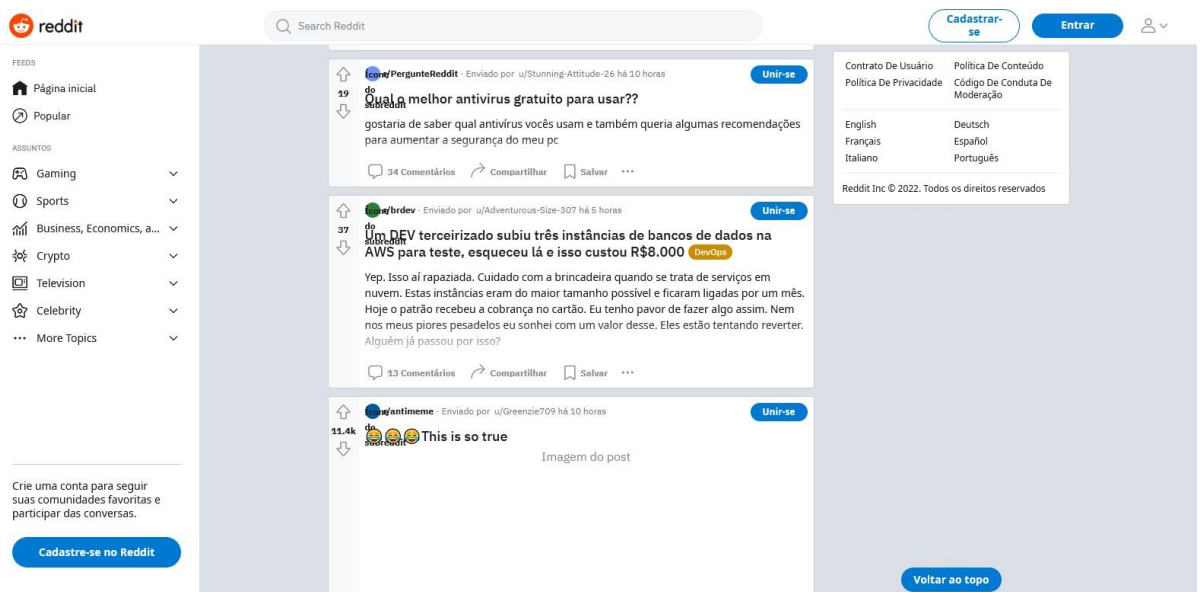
reddit

Search Reddit

Cadastrar-se

Entrar

FEEDS

Página inicial

Popular

ASSUNTOS

Gaming

Sports

Business, Economics, a...

Crypto

Television

Celebrity

More Topics

Crie uma conta para seguir suas comunidades favoritas e participar das conversas.

Cadastre-se no Reddit

Ícone do subreddit r/PergunteReddit · Enviado por u/Stunning-Attitude-26 há 10 horas

Unir-se

19

Qual o melhor antivirus gratuito para usar??

gostaria de saber qual antivírus vocês usam e também queria algumas recomendações para aumentar a segurança do meu pc

34 Comentários

Compartilhar

Salvar

...

Ícone do subreddit r/brdev · Enviado por u/Adventurous-Size-307 há 5 horas

Unir-se

37

Um DEV terceirizado subiu três instâncias de bancos de dados na AWS para teste, esqueceu lá e isso custou R$8.000

DevOps

Yep. Isso aí rapaziada. Cuidado com a brincadeira quando se trata de serviços em nuvem. Estas instâncias eram do maior tamanho possível e ficaram ligadas por um mês. Hoje o patrão recebeu a cobrança no cartão. Eu tenho pavor de fazer algo assim. Nem nos meus piores pesadelos eu sonhei com um valor desse. Eles estão tentando reverter. Alguém já passou por isso?

13 Comentários

Compartilhar

Salvar

...

Ícone do subreddit r/antimeme · Enviado por u/Greenzie709 há 10 horas

Unir-se

11.4k

😂😂😂This is so true

Imagem do post

Contrato De Usuário

Política De Conteúdo

Política De Privacidade

Código De Conduta De Moderação

English

Deutsch

Français

Español

Italiano

Português

Reddit Inc © 2022. Todos os direitos reservados

Voltar ao topo